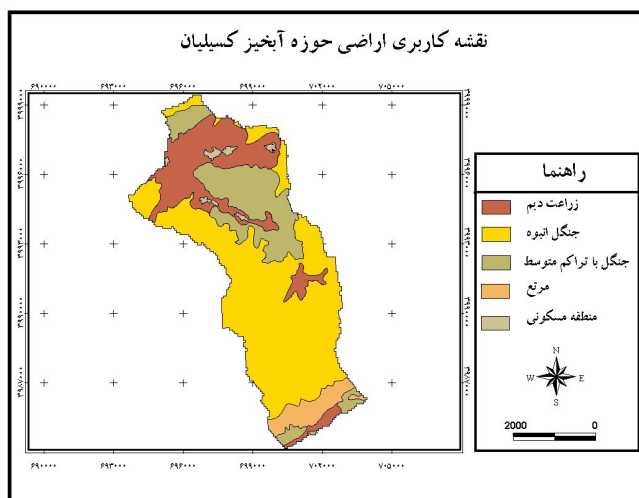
نقشه کاربری اراضی حوزه آبخیز کسیلیان

۶۹۰۰۰۰ ۶۹۳۰۰۰ ۶۹۶۰۰۰ ۶۹۹۰۰۰ ۷۰۲۰۰۰ ۷۰۵۰۰۰

۳۹۹۹۰۰۰
۳۹۹۶۰۰۰
۳۹۹۳۰۰۰
۳۹۹۰۰۰۰
۳۹۸۷۰۰۰

راهنما
زراعت دیم
جنگل انبوه
جنگل با تراکم متوسط
مرتع
منطقه مسکونی

N
W E
S

2000 0

۶۹۰۰۰۰ ۶۹۳۰۰۰ ۶۹۶۰۰۰ ۶۹۹۰۰۰ ۷۰۲۰۰۰ ۷۰۵۰۰۰